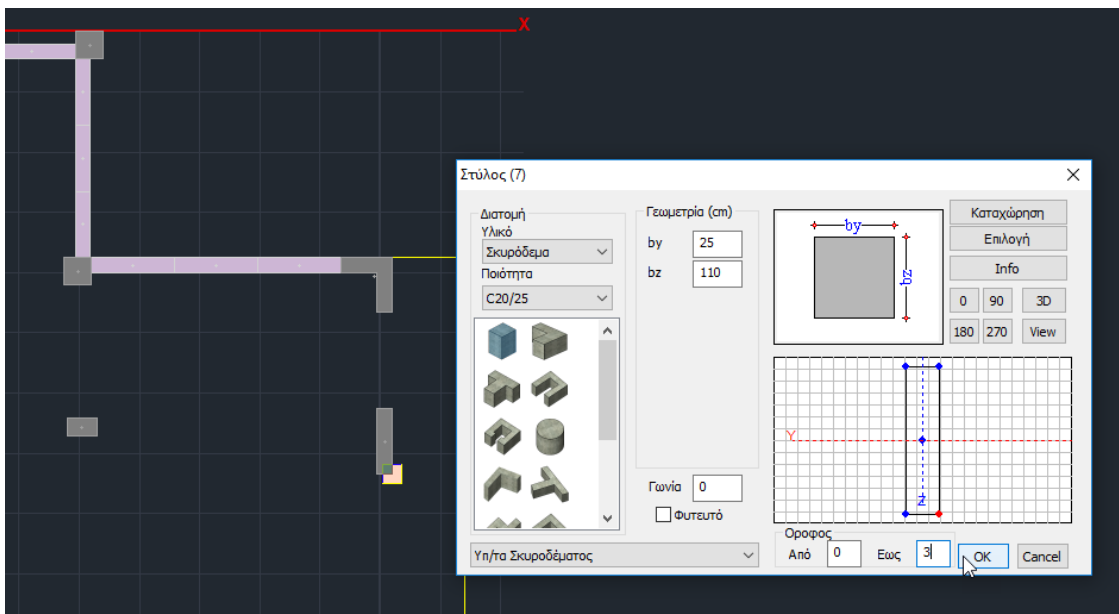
X

Στύλος (7)

Διατομή
Υλικό
Σκυρόδεμα
Ποιότητα
C20/25

Γεωμετρία (cm)
by 25
bz 110

Γωνία 0
Φυτευτό

Υπ/τα Σκυροδέματος

by
bz

Y
Z

Καταχώρηση
Επιλογή
Info
0 90 3D
180 270 View

Οροφος
Από 0 Εως 3
OK
Cancel